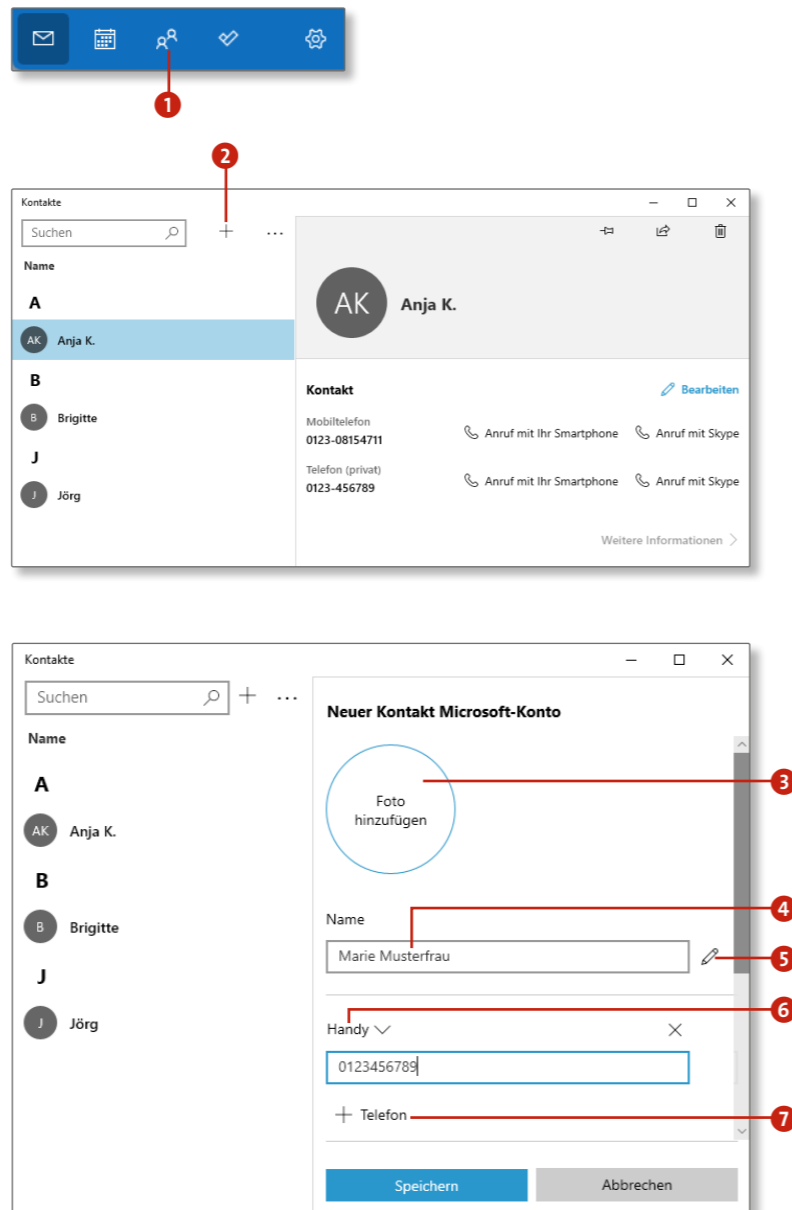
1

2

Kontakte

Suchen

Name

A

AK Anja K.

B

B Brigitte

J

J Jörg

AK Anja K.

Kontakt

Bearbeiten

Mobiltelefon
0123-08154711

Anruf mit Ihr Smartphone

Anruf mit Skype

Telefon (privat)
0123-456789

Anruf mit Ihr Smartphone

Anruf mit Skype

Weitere Informationen

Kontakte

Suchen

Name

A

AK Anja K.

B

B Brigitte

J

J Jörg

Neuer Kontakt Microsoft-Konto

Foto hinzufügen

3

Name

4

Marie Musterfrau

5

Handy

6

0123456789

Telefon

7

Speichern

Abbrechen